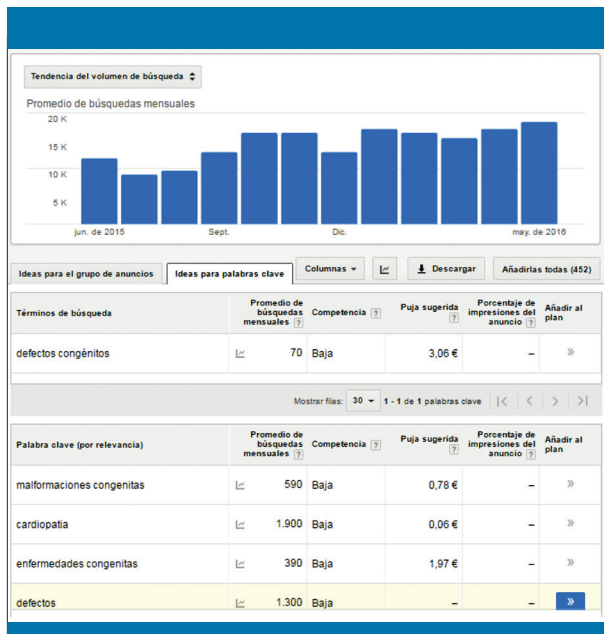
Tendencia del volumen de búsqueda

Promedio de búsquedas mensuales

20 K
15 K
10 K
5 K

jun. de 2015 Sept. Dic. may. de 2016

Ideas para el grupo de anuncios | Ideas para palabras clave | Columnas | Descargar | Añadirlas todas (452)

| Términos de búsqueda | Promedio de búsquedas mensuales ? | Competencia ? | Puja sugerida ? | Porcentaje de impresiones del anuncio ? | Añadir al plan |
|---|---|---|---|---|---|
| defectos congénitos | 70 | Baja | 3,06 € | – | » |

Mostrar filas: 30 1 - 1 de 1 palabras clave

| Palabra clave (por relevancia) | Promedio de búsquedas mensuales ? | Competencia ? | Puja sugerida ? | Porcentaje de impresiones del anuncio ? | Añadir al plan |
|---|---|---|---|---|---|
| malformaciones congenitas | 590 | Baja | 0,78 € | – | » |
| cardiopatia | 1.900 | Baja | 0,06 € | – | » |
| enfermedades congenitas | 390 | Baja | 1,97 € | – | » |
| defectos | 1.300 | Baja | – | – | » |